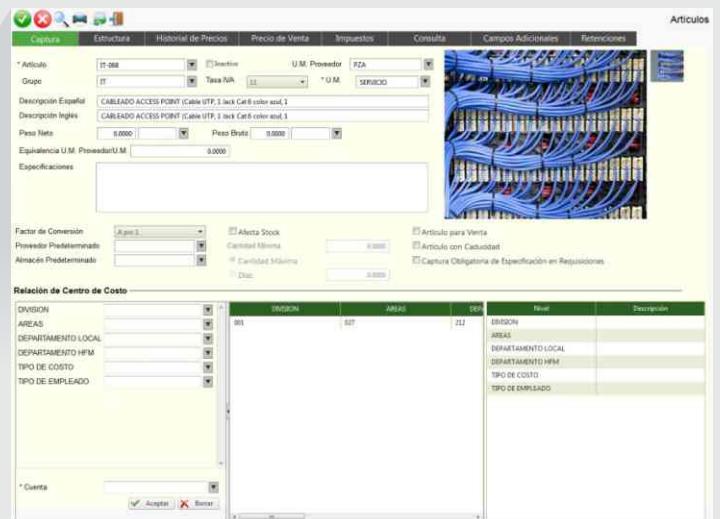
Articulos

Captura | Estructura | Historial de Precios | Precio de Venta | Impuestos | Consulta | Campos Adicionales | Retenciones

* Artículo: IT-068
Inactivo
U.M. Proveedor: PZA
Grupo: IT
Tasa IVA: 16
* U.M.: SERVICIO
Descripción Español: CABLEADO ACCESS POINT (Cable UTP, 1 Jack Cat 6 color azul, 1
Descripción Inglés: CABLEADO ACCESS POINT (Cable UTP, 1 Jack Cat 6 color azul, 1
Peso Neto: 0.0000
Peso Bruto: 0.0000
Equivalencia U.M. Proveedor/U.M.: 0.0000
Especificaciones

Factor de Conversión: A por 1
Proveedor Predeterminado
Almacén Predeterminado
Afecta Stock
Cantidad Mínima: 0.0000
Cantidad Máxima
Días: 0.0000
Artículo para Venta
Artículo con Caducidad
Captura Obligatoria de Especificación en Requisiciones

Relación de Centro de Costo

DIVISION
AREAS
DEPARTAMENTO LOCAL
DEPARTAMENTO HFM
TIPO DE COSTO
TIPO DE EMPLEADO

| DIVISION | AREAS | DEP |
|---|---|---|
| 001 | 027 | 212 |

| Nivel | Descripción |
|---|---|
| DIVISION | |
| AREAS | |
| DEPARTAMENTO LOCAL | |
| DEPARTAMENTO HFM | |
| TIPO DE COSTO | |
| TIPO DE EMPLEADO | |

* Cuenta
Aceptar
Borrar